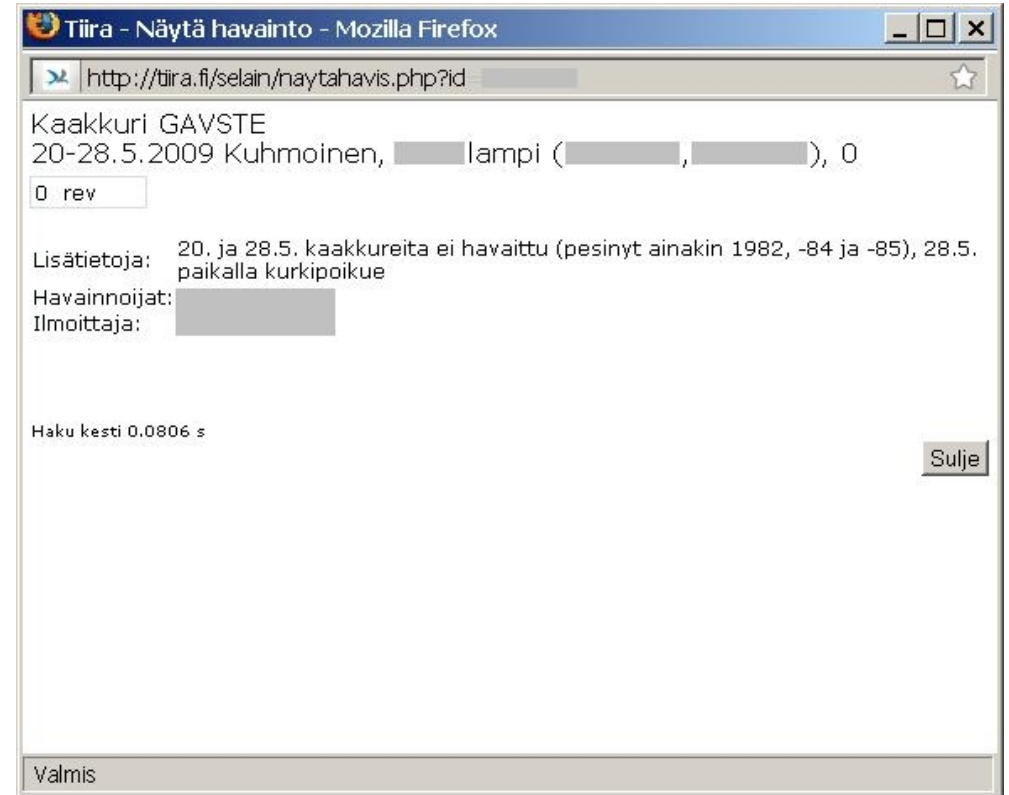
Tiira - Näytä havainto - Mozilla Firefox

http://tiira.fi/selain/naytahavis.php?id=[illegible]

Kaakkuri GAVSTE
20-28.5.2009 Kuhmoinen, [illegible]lampi ([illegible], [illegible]), 0

0 rev

Lisätietoja: 20. ja 28.5. kaakkureita ei havaittu (pesinyt ainakin 1982, -84 ja -85), 28.5. paikalla kurkipoikue

Havainnoijat: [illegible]
Ilmoittaja: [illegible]

Haku kesti 0.0806 s

Sulje

Valmis